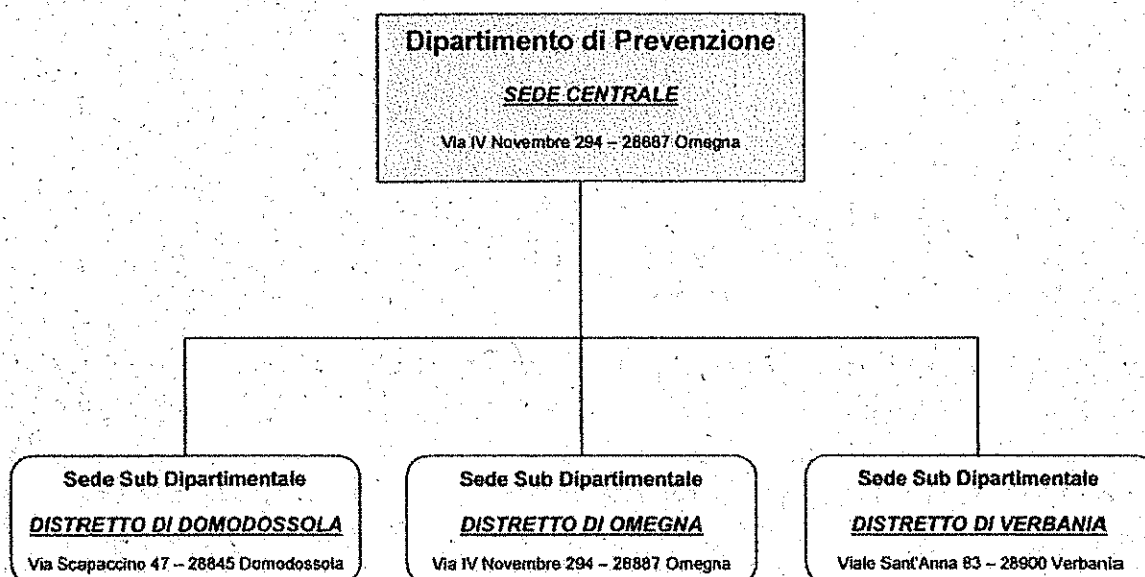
Dipartimento di Prevenzione

SEDE CENTRALE

Via IV Novembre 294 – 28887 Omegna

Sede Sub Dipartimentale

DISTRETTO DI DOMODOSSOLA

Via Scapaccino 47 – 28845 Domodossola

Sede Sub Dipartimentale

DISTRETTO DI OMEGNA

Via IV Novembre 294 – 28887 Omegna

Sede Sub Dipartimentale

DISTRETTO DI VERBANIA

Viale Sant'Anna 83 – 28900 Verbania